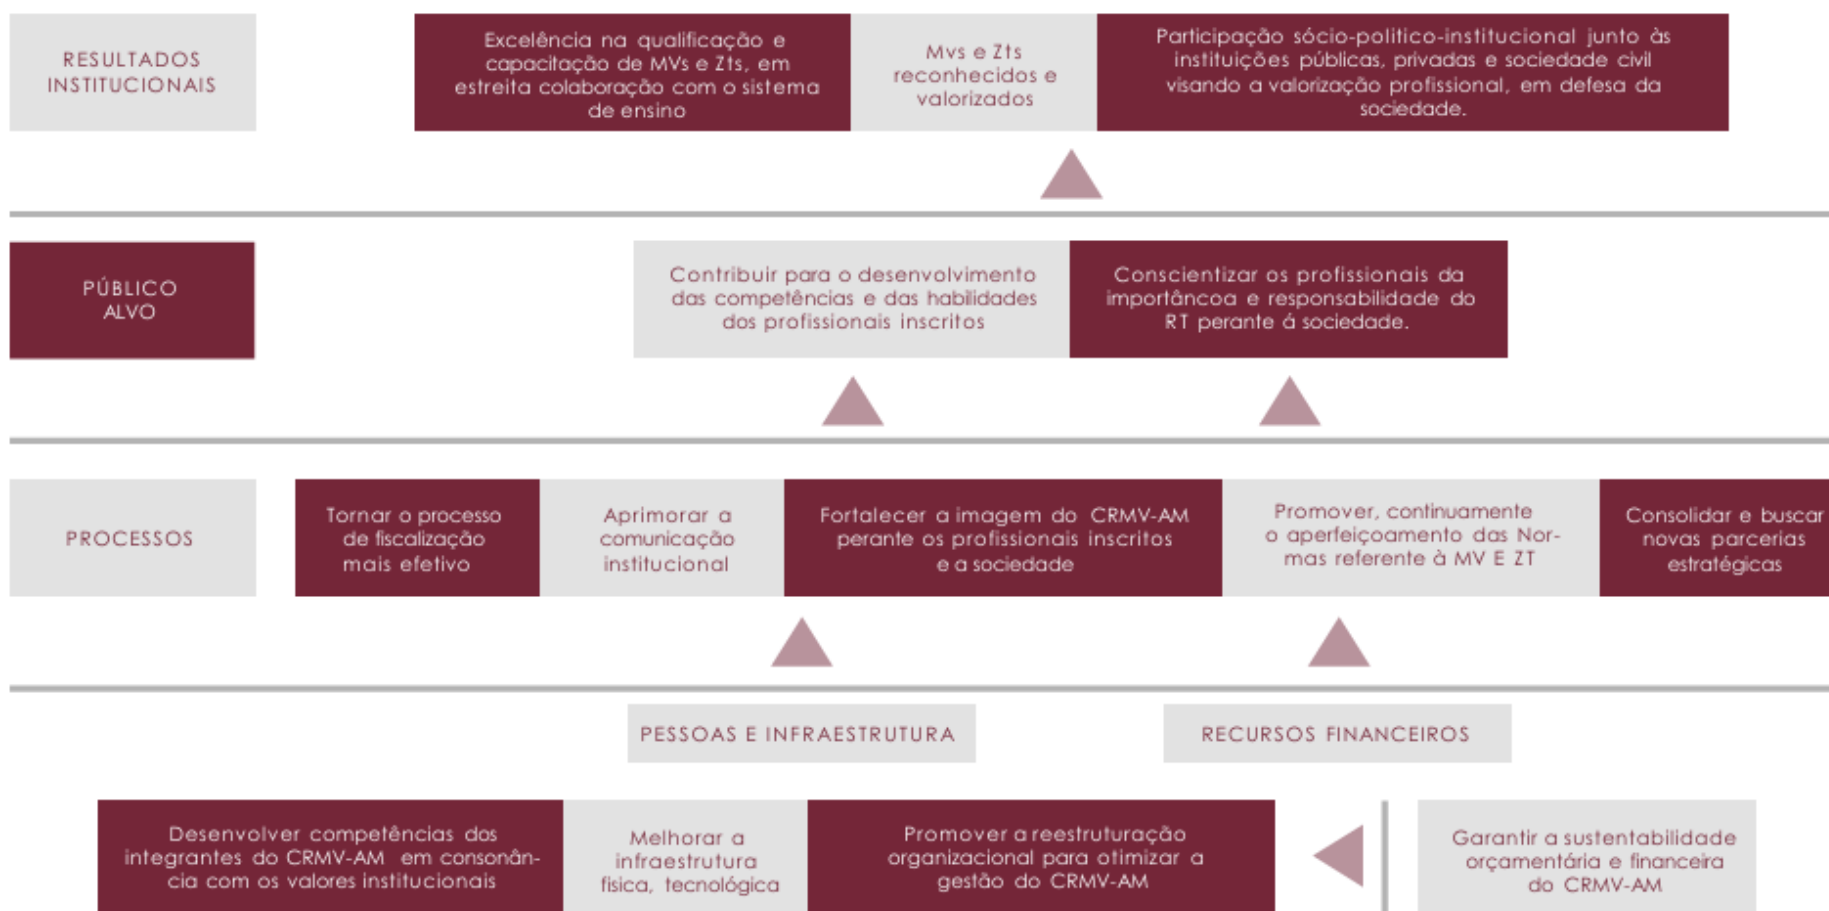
RESULTADOS INSTITUCIONAIS

Excelência na qualificação e capacitação de MVs e Zts, em estreita colaboração com o sistema de ensino

Mvs e Zts reconhecidos e valorizados

Participação sócio-politico-institucional junto às instituições públicas, privadas e sociedade civil visando a valorização profissional, em defesa da sociedade.

PÚBLICO ALVO

Contribuir para o desenvolvimento das competências e das habilidades dos profissionais inscritos

Conscientizar os profissionais da importâncoa e responsabilidade do RT perante á sociedade.

PROCESSOS

Tornar o processo de fiscalização mais efetivo

Aprimorar a comunicação institucional

Fortalecer a imagem do CRMV-AM perante os profissionais inscritos e a sociedade

Promover, continuamente o aperfeiçoamento das Normas referente à MV E ZT

Consolidar e buscar novas parcerias estratégicas

PESSOAS E INFRAESTRUTURA

RECURSOS FINANCEIROS

Desenvolver competências dos integrantes do CRMV-AM em consonância com os valores institucionais

Melhorar a infraestrutura fisica, tecnológica

Promover a reestruturação organizacional para otimizar a gestão do CRMV-AM

Garantir a sustentabilidade orçamentária e financeira do CRMV-AM